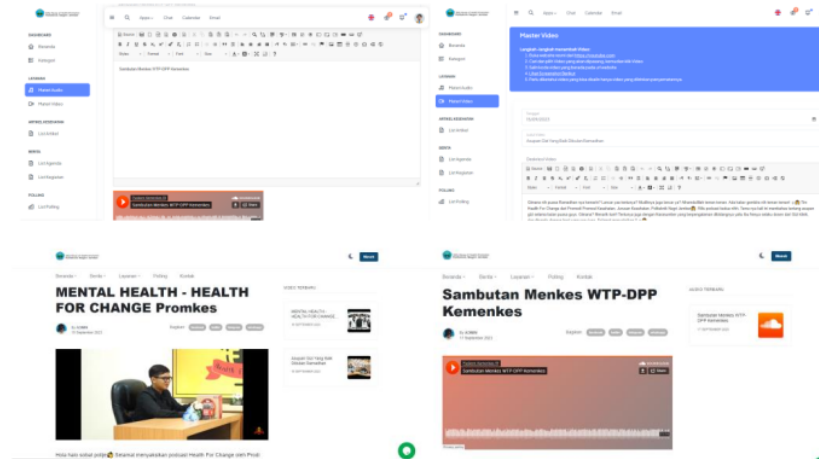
DASHBOARD
Beranda
Kategori
LAYANAN
Materi Audio
Materi Video
ARTIKEL KESEHATAN
List Artikel
BERITA
List Agenda
List Kegiatan
POLLING
List Polling

Apps Chat Calendar Email

Styles Format Font Size

Sambutan Menkes WTP-DPP Kemenkes

Sambutan Menkes WTP-DPP Kemenkes

DASHBOARD
Beranda
Kategori
LAYANAN
Materi Audio
Materi Video
ARTIKEL KESEHATAN
List Artikel
BERITA
List Agenda
List Kegiatan
POLLING
List Polling

Apps Chat Calendar Email

Master Video

Langkah-langkah menambah Video:

Tanggal

Judul Video
Gaspen Gizi Yang Baik Diskusi Kemudhan

Deskripsi Video
Styles Format Font Size

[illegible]

Beranda Berita Layanan Polling Kontak

MENTAL HEALTH - HEALTH FOR CHANGE Promkes

Kategori:

VIDEO TERBARU
MENTAL HEALTH - HEALTH FOR CHANGE
Gaspen Gizi Yang Baik Diskusi Kemudhan

Halo halo sobat pojok Selamat menyaksikan produksi Health For Change oleh Prodi

Beranda Berita Layanan Polling Kontak

Sambutan Menkes WTP-DPP Kemenkes

Kategori:

AUDIO TERBARU
Sambutan Menkes WTP-DPP Kemenkes

Sambutan Menkes WTP-DPP Kemenkes